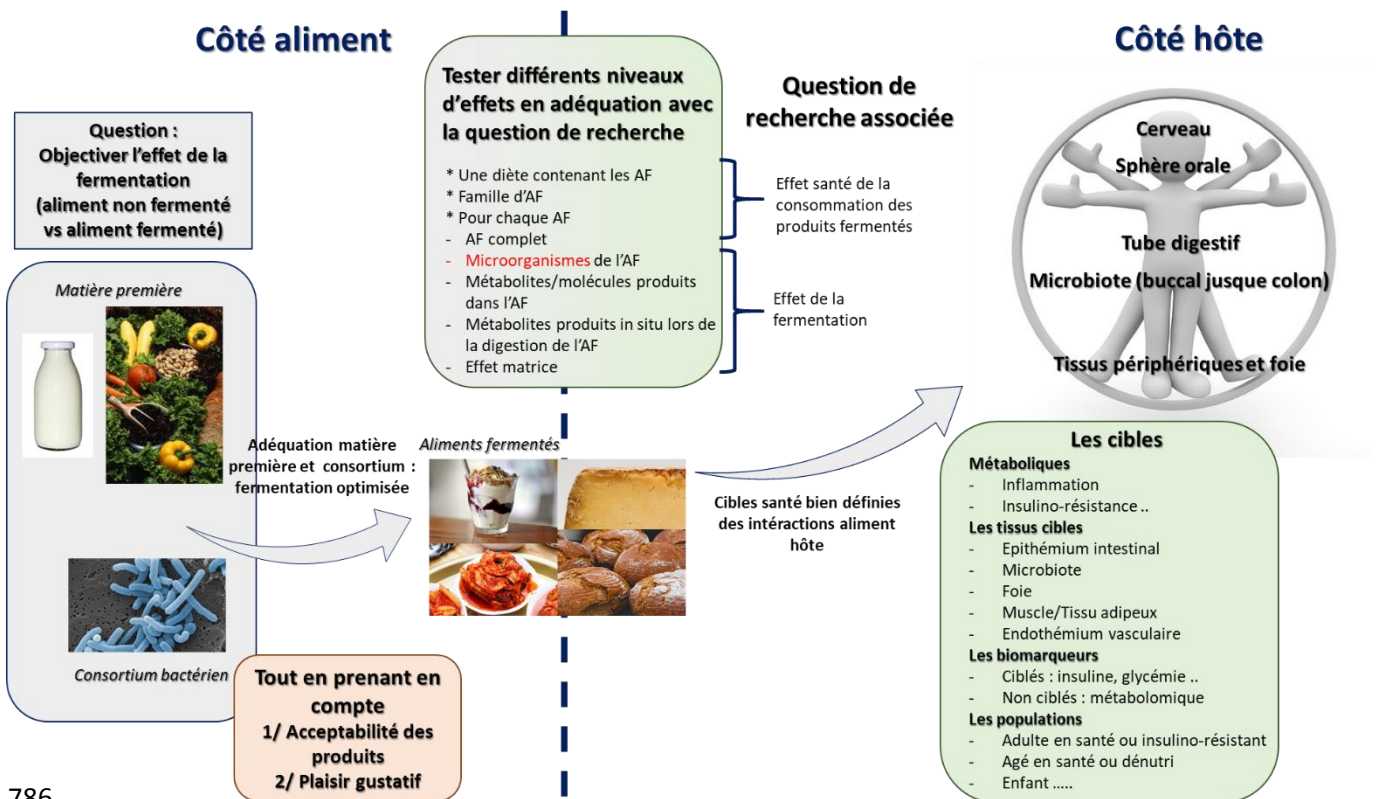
Côté aliment

Question : Objectiver l'effet de la fermentation (aliment non fermenté vs aliment fermenté)

Matière première

Consortium bactérien

Adéquation matière première et consortium : fermentation optimisée

Aliments fermentés

Tout en prenant en compte
1/ Acceptabilité des produits
2/ Plaisir gustatif

Tester différents niveaux d'effets en adéquation avec la question de recherche

* Une diète contenant les AF
* Famille d'AF
* Pour chaque AF
- AF complet
- Microorganismes de l'AF
- Métabolites/molécules produits dans l'AF
- Métabolites produits in situ lors de la digestion de l'AF
- Effet matrice

Question de recherche associée

Effet santé de la consommation des produits fermentés

Effet de la fermentation

Cibles santé bien définies des intéractions aliment hôte

Côté hôte

Cerveau
Sphère orale
Tube digestif
Microbiote (buccal jusque colon)
Tissus périphériques et foie

Les cibles
Métaboliques
- Inflammation
- Insulino-résistance ..
Les tissus cibles
- Epithémium intestinal
- Microbiote
- Foie
- Muscle/Tissu adipeux
- Endothémium vasculaire
Les biomarqueurs
- Ciblés : insuline, glycémie ..
- Non ciblés : métabolomique
Les populations
- Adulte en santé ou insulino-résistant
- Agé en santé ou dénutri
- Enfant .....

786